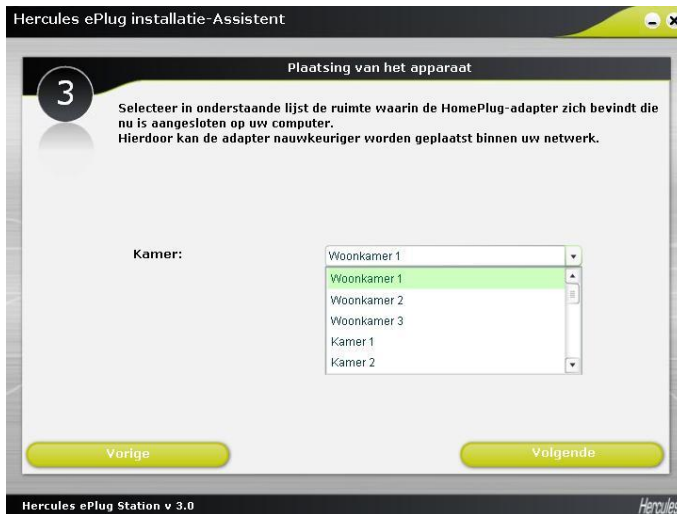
Hercules ePlug installatie-Assistent

3

Plaatsing van het apparaat

Selecteer in onderstaande lijst de ruimte waarin de HomePlug-adapter zich bevindt die nu is aangesloten op uw computer.
Hierdoor kan de adapter nauwkeuriger worden geplaatst binnen uw netwerk.

Kamer:

Woonkamer 1

Woonkamer 1
Woonkamer 2
Woonkamer 3
Kamer 1
Kamer 2

Vorige

Volgende

Hercules ePlug Station v 3.0

Hercules